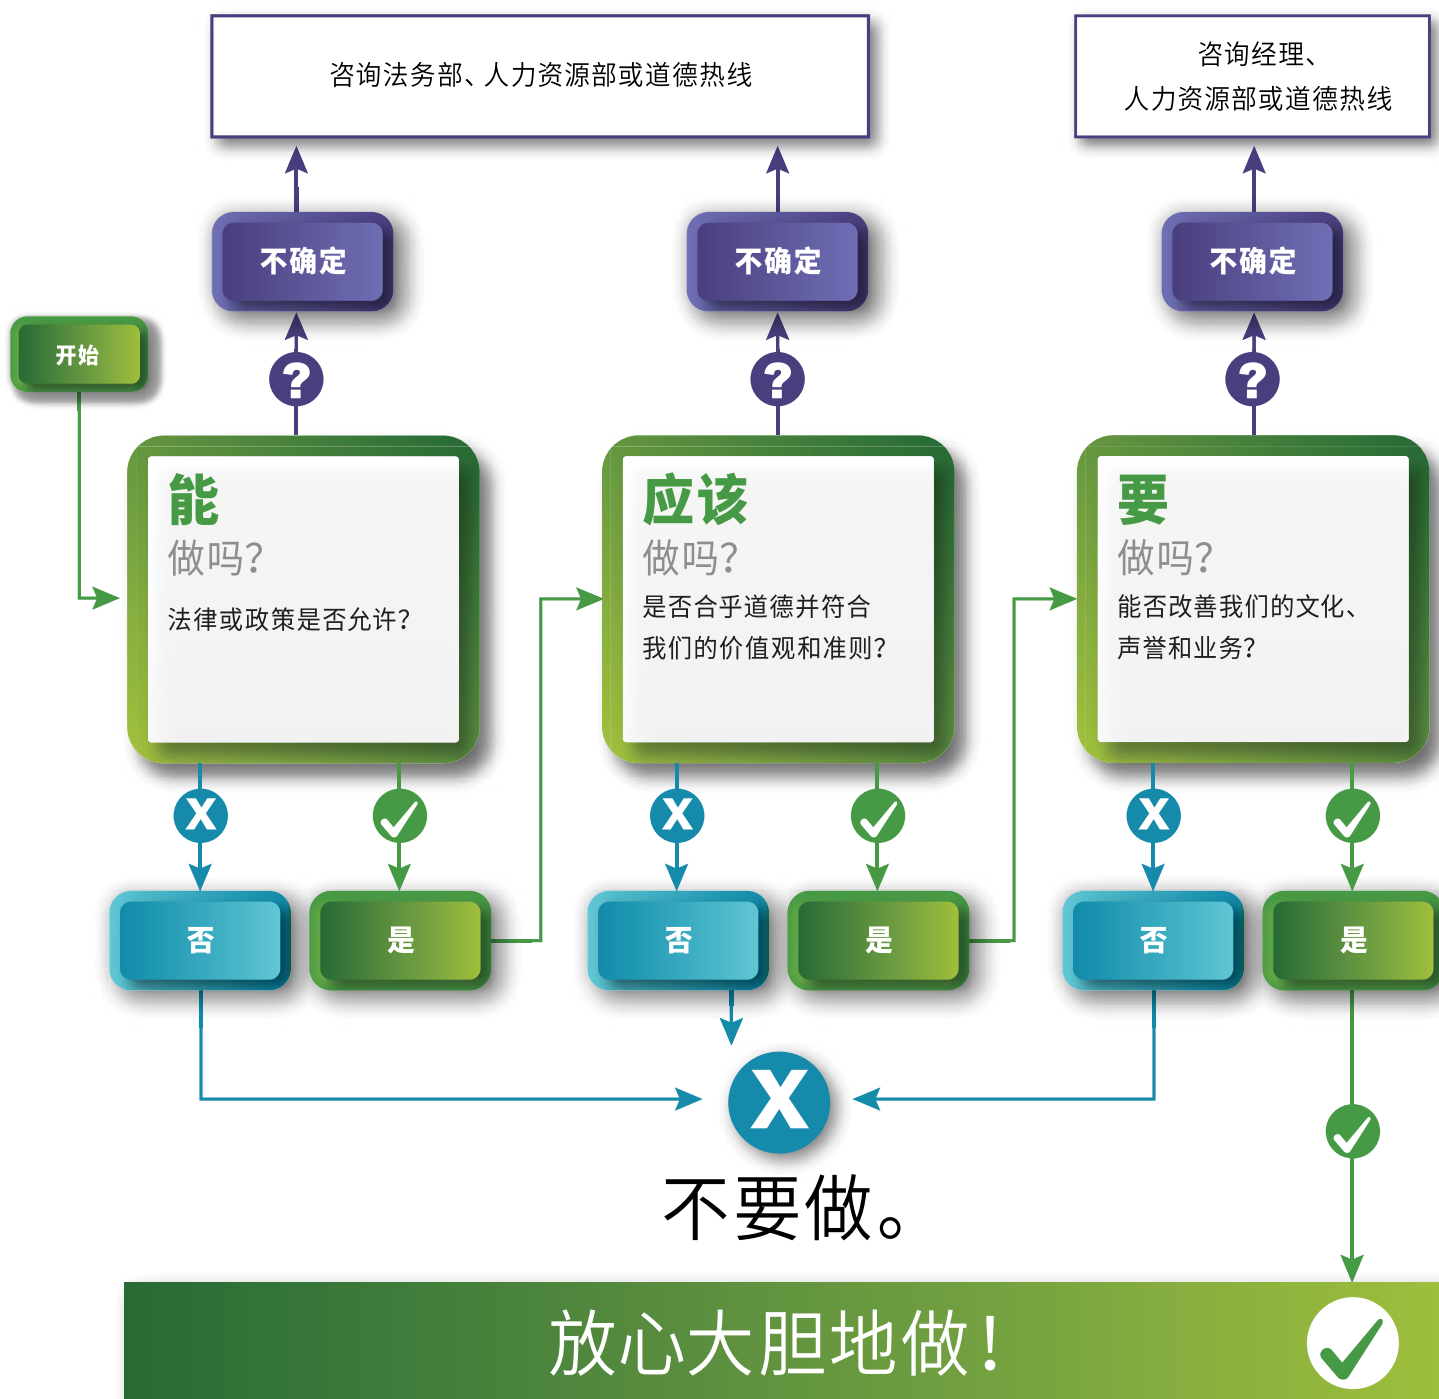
咨询法务部、人力资源部或道德热线

咨询经理、
人力资源部或道德热线

不确定

不确定

不确定

开始

?

?

?

能
做吗?
法律或政策是否允许?

应该
做吗?
是否合乎道德并符合我们的价值观和准则?

要
做吗?
能否改善我们的文化、声誉和业务?

X

X

X

否

是

否

是

否

是

X

不要做。

放心大胆地做!